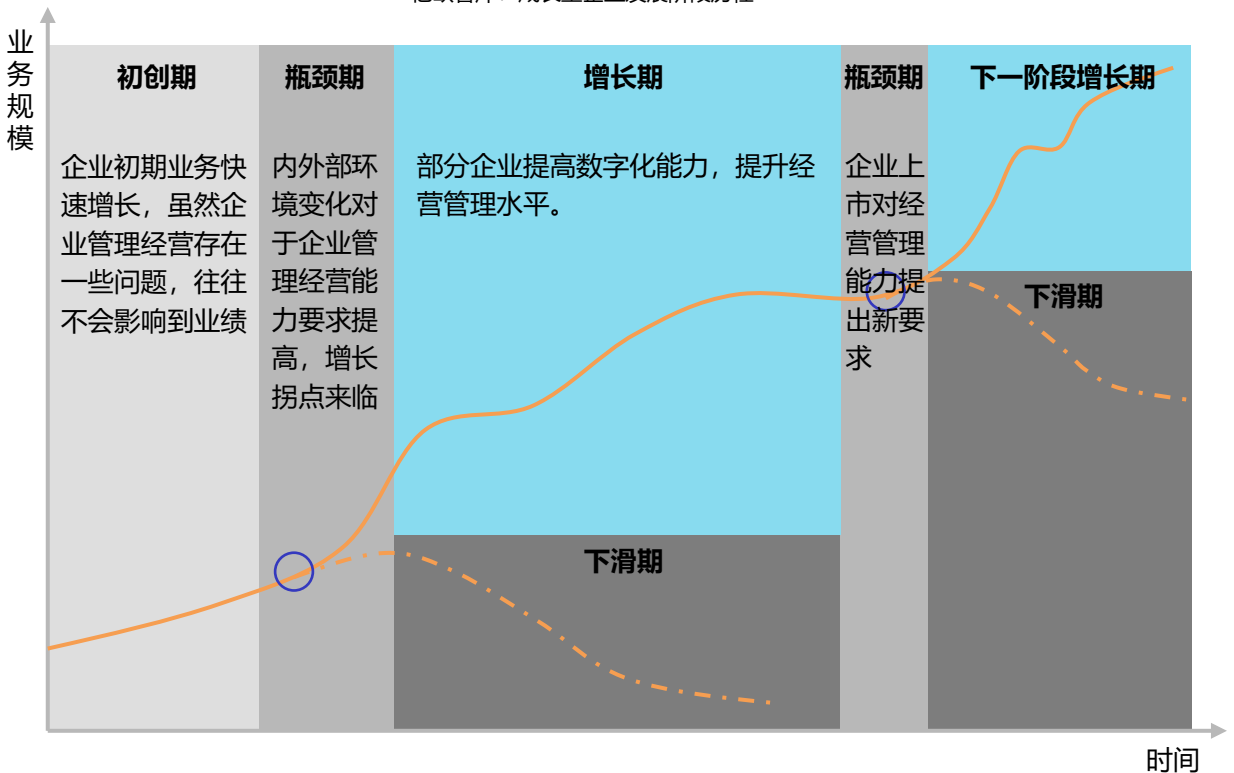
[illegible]

业务规模

初创期

企业初期业务快速增长，虽然企业管理经营存在一些问题，往往不会影响到业绩

瓶颈期

内外部环境变化对于企业管理经营能力要求提高，增长拐点来临

增长期

部分企业提高数字化能力，提升经营管理水平。

下滑期

瓶颈期

企业上市对经营管理能力提出新要求

下一阶段增长期

下滑期

时间